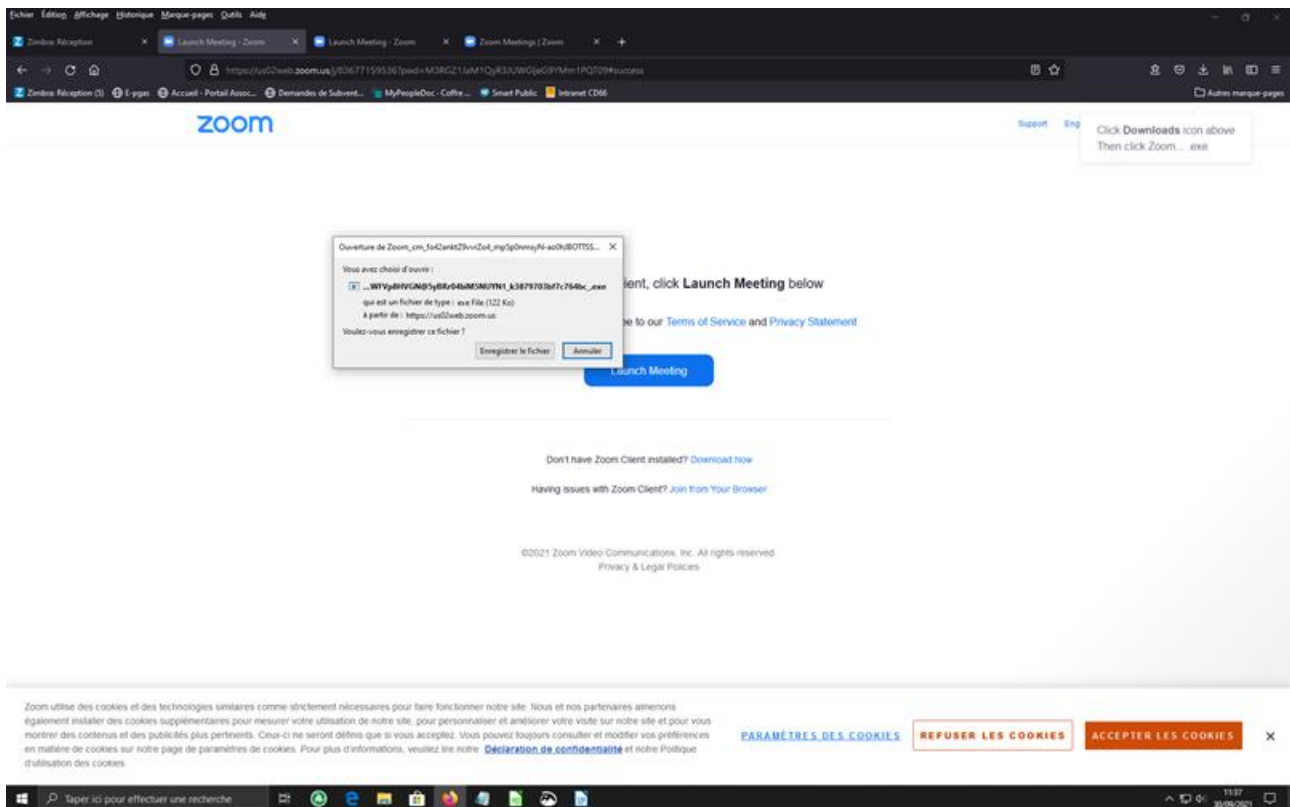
Fichier Édition Affichage Historique Marque-pages Outils Aide

Zimbra: Réception × Launch Meeting - Zoom × Launch Meeting - Zoom × Zoom Meetings | Zoom × +

https://us02web.zoom.us/j/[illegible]#success

Zimbra: Réception (5) E-pgas Accueil - Portail Assoc... Demandes de Subvent... MyPeopleDoc - Coffre... Smart Public Intranet CD66 Autres marque-pages

zoom

Support Eng

Click Downloads icon above
Then click Zoom.... exe

Ouverture de Zoom_cm_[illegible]...

Vous avez choisi d'ouvrir :

...WfVy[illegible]_k3879703bf7c764bc_.exe

qui est un fichier de type : exe File (122 Ko)
à partir de : https://us02web.zoom.us

Voulez-vous enregistrer ce fichier ?

Enregistrer le fichier Annuler

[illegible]lient, click Launch Meeting below

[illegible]e to our Terms of Service and Privacy Statement

Launch Meeting

Don't have Zoom Client installed? Download Now

Having issues with Zoom Client? Join from Your Browser

©2021 Zoom Video Communications, Inc. All rights reserved.
Privacy & Legal Policies

Zoom utilise des cookies et des technologies similaires comme strictement nécessaires pour faire fonctionner notre site. Nous et nos partenaires aimerions également installer des cookies supplémentaires pour mesurer votre utilisation de notre site, pour personnaliser et améliorer votre visite sur notre site et pour vous montrer des contenus et des publicités plus pertinents. Ceux-ci ne seront définis que si vous acceptez. Vous pouvez toujours consulter et modifier vos préférences en matière de cookies sur notre page de paramètres de cookies. Pour plus d'informations, veuillez lire notre Déclaration de confidentialité et notre Politique d'utilisation des cookies.

PARAMÈTRES DES COOKIES REFUSER LES COOKIES ACCEPTER LES COOKIES ×

Taper ici pour effectuer une recherche

11:37
30/09/2021